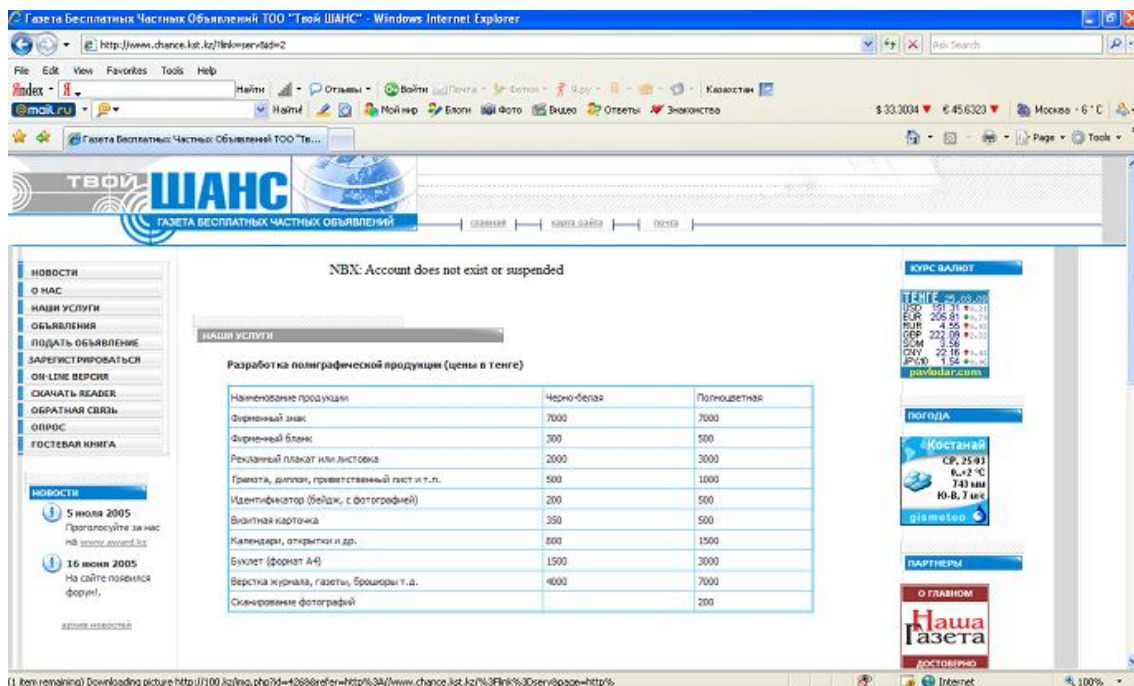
Газета Бесплатных Частных Объявлений ТОО "Твой ШАНС" - Windows Internet Explorer

http://www.chance.kst.kz/?link=serv&id=2

Ask Search

File Edit View Favorites Tools Help

Яndex · Я · Найти · Отзывы · Войти · Почта · Фотки · Я.ру · Казахстан

@mail.ru · Найти · Мой мир · Блоги · Фото · Видео · Ответы · Знакомства · $33.3034 ▼ €45.6323 ▼ · Москва -6°C

Газета Бесплатных Частных Объявлений ТОО "Тв...

Page · Tools

ТВОЙ ШАНС

ГАЗЕТА БЕСПЛАТНЫХ ЧАСТНЫХ ОБЪЯВЛЕНИЙ

главная | карта сайта | почта

НОВОСТИ
О НАС
НАШИ УСЛУГИ
ОБЪЯВЛЕНИЯ
ПОДАТЬ ОБЪЯВЛЕНИЕ
ЗАРЕГИСТРИРОВАТЬСЯ
ON-LINE ВЕРСИЯ
СКАЧАТЬ READER
ОБРАТНАЯ СВЯЗЬ
ОПРОС
ГОСТЕВАЯ КНИГА

НОВОСТИ

5 июля 2005
Проголосуйте за нас на www.award.kz

16 июня 2005
На сайте появился форум!.

архив новостей

NBX: Account does not exist or suspended

НАШИ УСЛУГИ

Разработка полиграфической продукции (цены в тенге)

| Наименование продукции | Черно-белая | Полноцветная |
|---|---|---|
| Фирменный знак | 7000 | 7000 |
| Фирменный бланк | 300 | 500 |
| Рекламный плакат или листовка | 2000 | 3000 |
| Грамота, диплом, приветственный лист и т.п. | 500 | 1000 |
| Идентификатор (бейдж, с фотографией) | 200 | 500 |
| Визитная карточка | 350 | 500 |
| Календари, открытки и др. | 800 | 1500 |
| Буклет (формат А4) | 1500 | 3000 |
| Верстка журнала, газеты, брошюры т.д. | 4000 | 7000 |
| Сканирование фотографий | | 200 |

КУРС ВАЛЮТ

ТЕНГЕ
USD 131.31
EUR 205.81
RUR 4.55
GBP 222.09
SOM 3.56
CNY 22.16
JPY10 1.54
pavlodar.com

ПОГОДА

Костанай
СР, 25.03
0..+2 °C
743 мм
Ю-В, 7 м/с
gismeteo

ПАРТНЕРЫ

О ГЛАВНОМ
Наша Газета
ДОСТОВЕРНО

(1 item remaining) Downloading picture http://100.kz/img.php?id=4268&refer=http%3A//www.chance.kst.kz/%3Flink%3Dserv&page=http%

Internet

100%